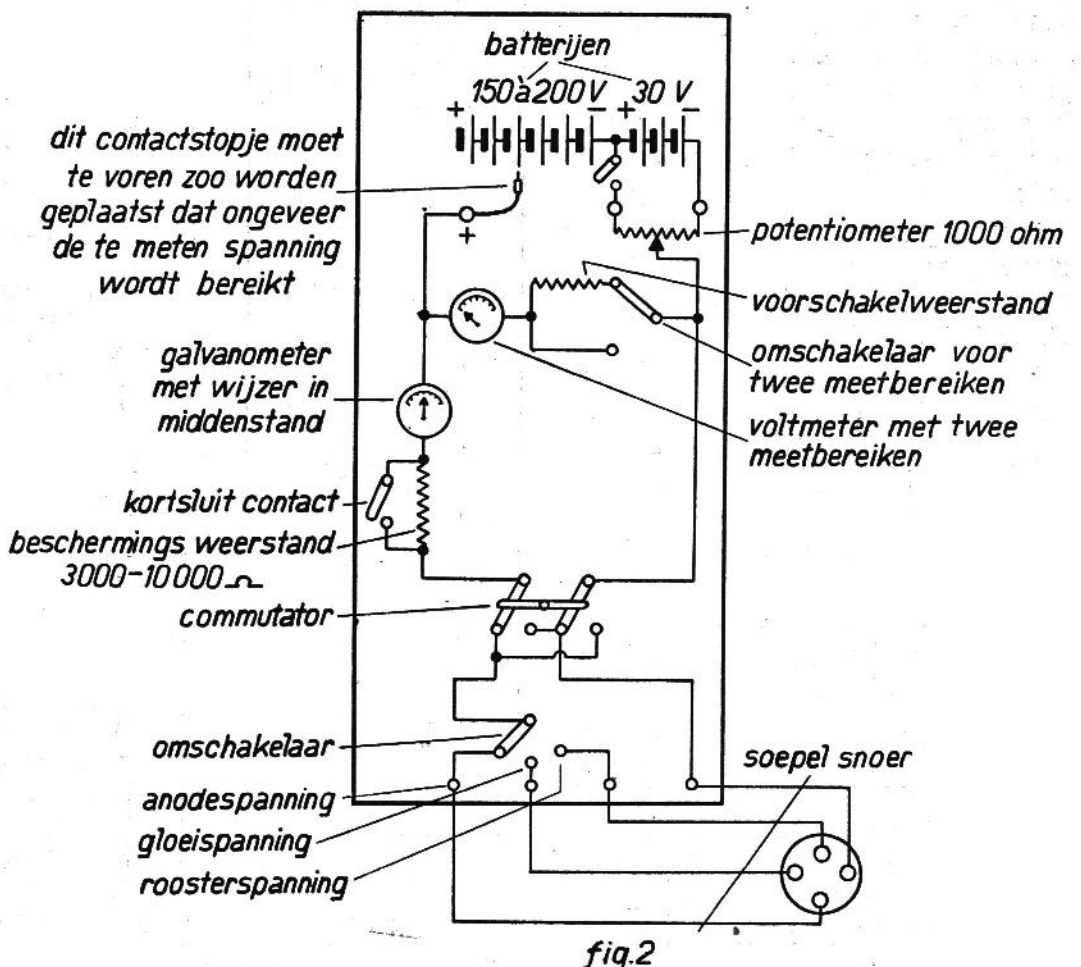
batterijen
150 à 200 V
30 V
+
−
+
−
dit contactstopje moet te voren zoo worden geplaatst dat ongeveer de te meten spanning wordt bereikt
+
potentiometer 1000 ohm
voorschakelweerstand
galvanometer met wijzer in middenstand
omschakelaar voor twee meetbereiken
voltmeter met twee meetbereiken
kortsluit contact
beschermings weerstand
3000−10000 $\Omega$
commutator
omschakelaar
soepel snoer
anodespanning
gloeispanning
roosterspanning
fig.2